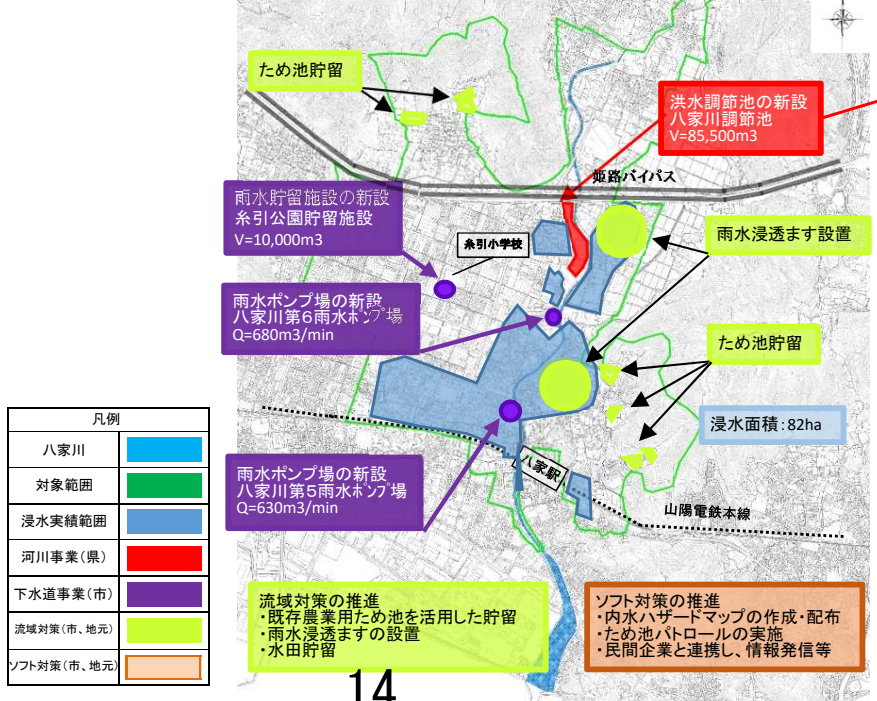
ため池貯留

洪水調節池の新設
八家川調節池
V=85,500m3

姫路バイパス

雨水貯留施設の新設
糸引公園貯留施設
V=10,000m3

糸引小学校

雨水浸透ます設置

雨水ポンプ場の新設
八家川第6雨水ポンプ場
Q=680m3/min

ため池貯留

浸水面積:82ha

八家駅

雨水ポンプ場の新設
八家川第5雨水ポンプ場
Q=630m3/min

山陽電鉄本線

| 凡例 | |
|---|---|
| 八家川 | |
| 対象範囲 | |
| 浸水実績範囲 | |
| 河川事業(県) | |
| 下水道事業(市) | |
| 流域対策(市、地元) | |
| ソフト対策(市、地元) | |

流域対策の推進
・既存農業用ため池を活用した貯留
・雨水浸透ますの設置
・水田貯留

ソフト対策の推進
・内水ハザードマップの作成・配布
・ため池パトロールの実施
・民間企業と連携し、情報発信等

14